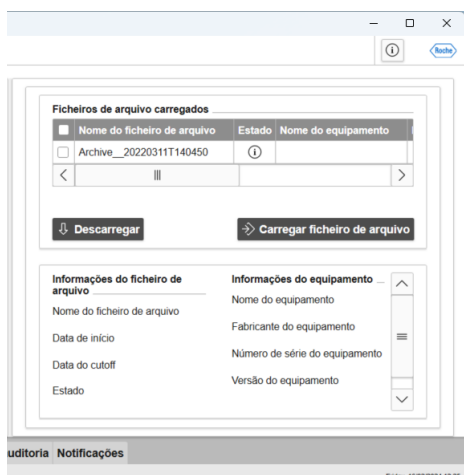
Roche

Ficheiros de arquivo carregados

| Nome do ficheiro de arquivo | Estado | Nome do equipamento |
|---|---|---|
| Archive__20220311T140450 | ⓘ | |

Descarregar

Carregar ficheiro de arquivo

Informações do ficheiro de arquivo

Nome do ficheiro de arquivo

Data de início

Data do cutoff

Estado

Informações do equipamento

Nome do equipamento

Fabricante do equipamento

Número de série do equipamento

Versão do equipamento

uditoria Notificações